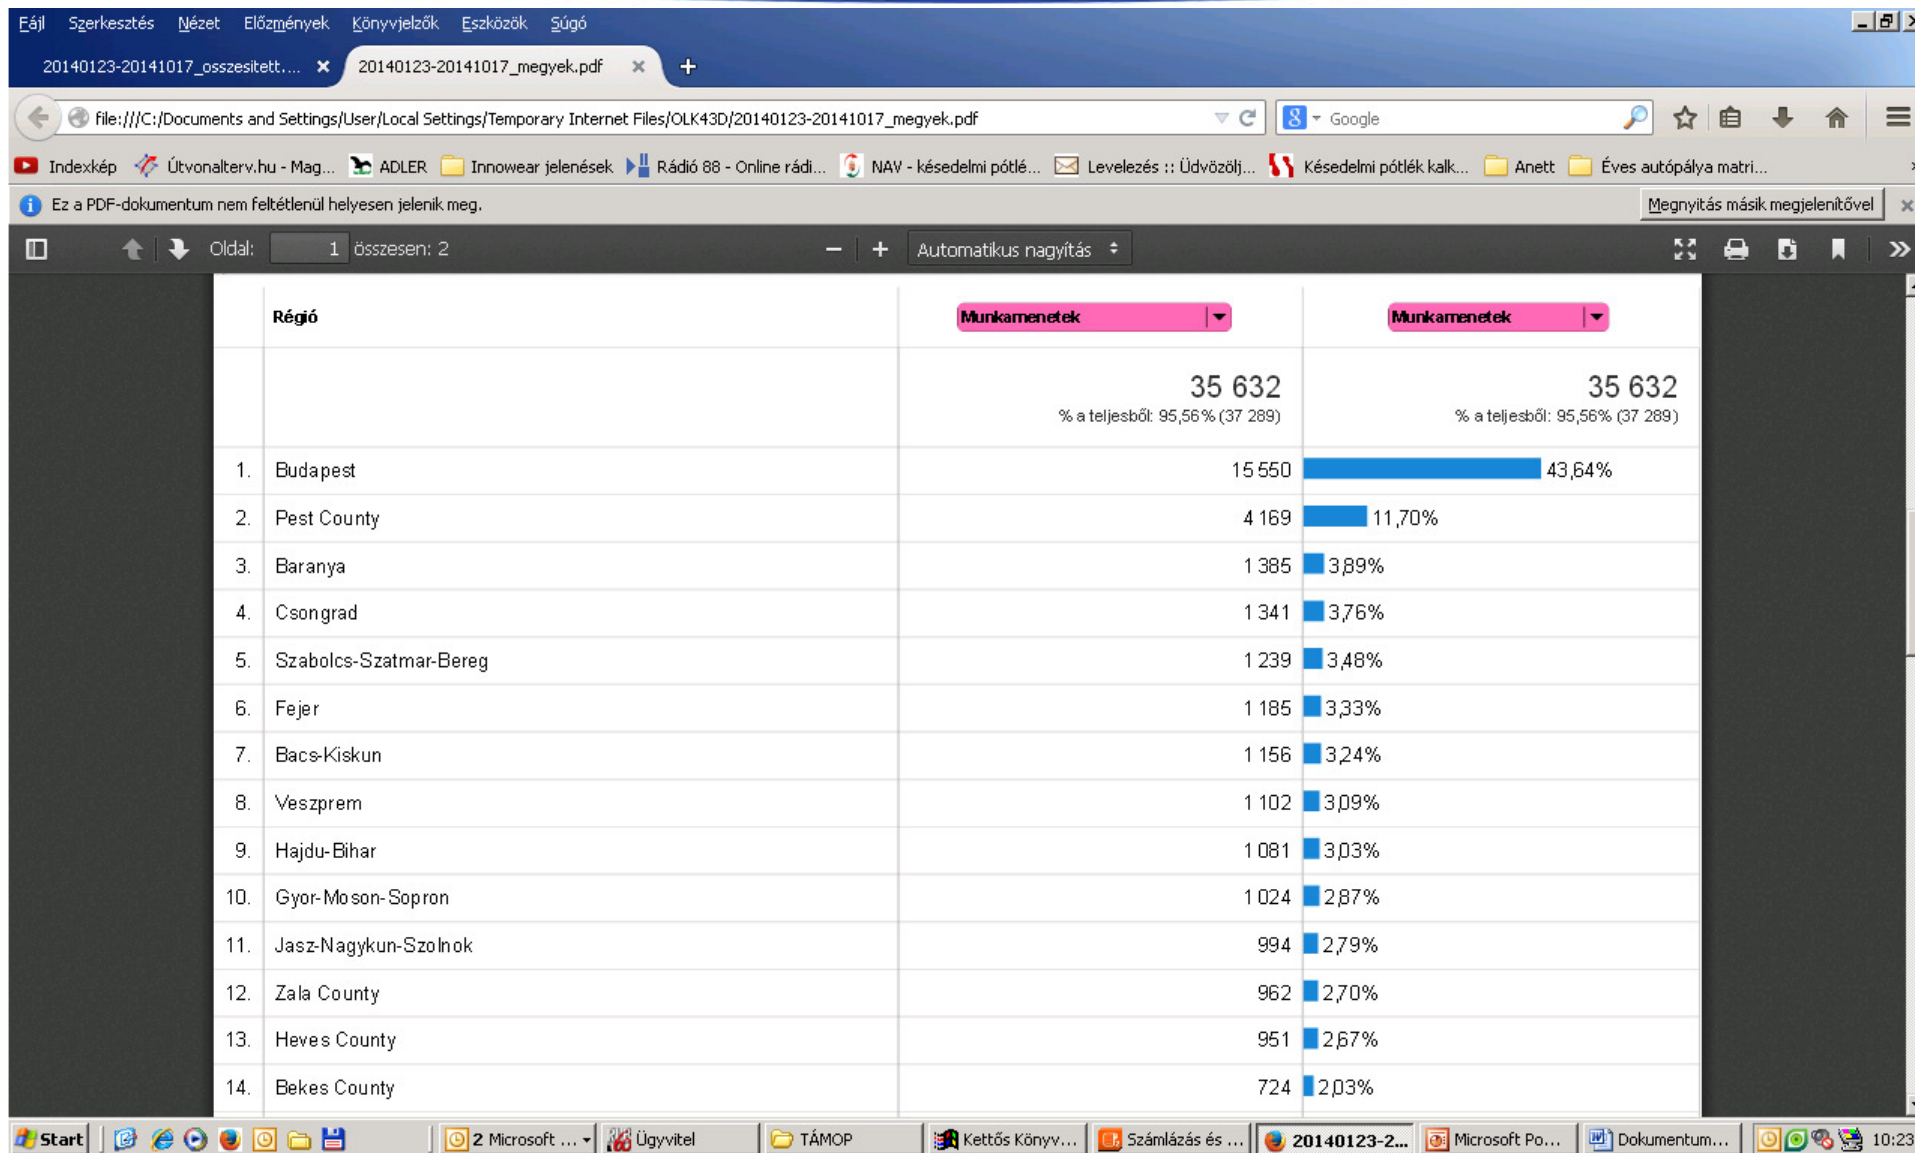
Fájl Szerkesztés Nézet Előzmények Könyvjelzők Eszközök Súgó

20140123-20141017_osszesitett.... ✕ 20140123-20141017_megyek.pdf ✕ +

file:///C:/Documents and Settings/User/Local Settings/Temporary Internet Files/OLK43D/20140123-20141017_megyek.pdf

Google

Indexkép Útvonalterv.hu - Mag... ADLER Innowear jelenések Rádió 88 - Online rádi... NAV - késedelmi pótlé... Levelezés :: Üdvözölj... Késedelmi pótlék kalk... Anett Éves autópálya matri...

Ez a PDF-dokumentum nem feltétlenül helyesen jelenik meg.

Megnyitás másik megjelenítővel

Oldal: 1 összesen: 2

Automatikus nagyítás

| | Régió | Munkamenetek | Munkamenetek |
|---|---|---|---|
| | | 35 632 % a teljesből: 95,56 % (37 289) | 35 632 % a teljesből: 95,56% (37 289) |
| 1. | Budapest | 15 550 | 43,64% |
| 2. | Pest County | 4 169 | 11,70% |
| 3. | Baranya | 1 385 | 3,89% |
| 4. | Csongrad | 1 341 | 3,76% |
| 5. | Szabolcs-Szatmar-Bereg | 1 239 | 3,48% |
| 6. | Fejer | 1 185 | 3,33% |
| 7. | Bacs-Kiskun | 1 156 | 3,24% |
| 8. | Veszprem | 1 102 | 3,09% |
| 9. | Hajdu-Bihar | 1 081 | 3,03% |
| 10. | Gyor-Moson-Sopron | 1 024 | 2,87% |
| 11. | Jasz-Nagykun-Szolnok | 994 | 2,79% |
| 12. | Zala County | 962 | 2,70% |
| 13. | Heves County | 951 | 2,67% |
| 14. | Bekes County | 724 | 2,03% |

Start 2 Microsoft ... Ügyvitel TÁMOP Kettős Könyv... Számlázás és ... 20140123-2... Microsoft Po... Dokumentum... 10:23